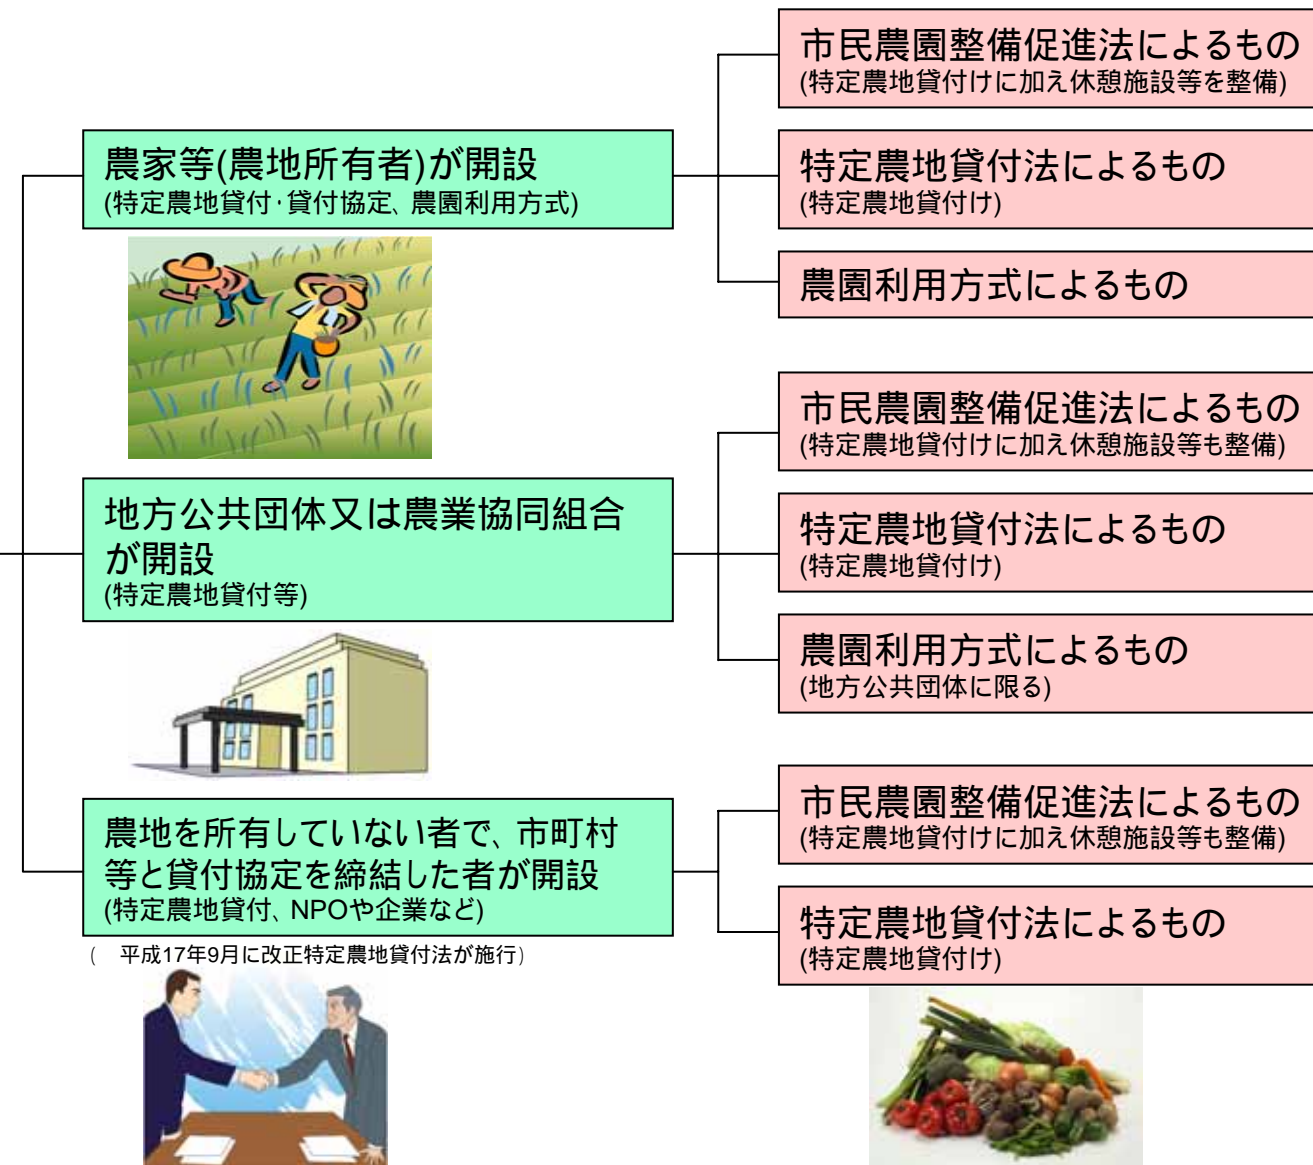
農家等(農地所有者)が開設
(特定農地貸付·貸付協定、農園利用方式)

市民農園整備促進法によるもの
(特定農地貸付けに加え休憩施設等を整備)

特定農地貸付法によるもの
(特定農地貸付け)

農園利用方式によるもの

地方公共団体又は農業協同組合が開設
(特定農地貸付等)

市民農園整備促進法によるもの
(特定農地貸付けに加え休憩施設等も整備)

特定農地貸付法によるもの
(特定農地貸付け)

農園利用方式によるもの
(地方公共団体に限る)

農地を所有していない者で、市町村等と貸付協定を締結した者が開設
(特定農地貸付、NPOや企業など)
( 平成17年9月に改正特定農地貸付法が施行)

市民農園整備促進法によるもの
(特定農地貸付けに加え休憩施設等も整備)

特定農地貸付法によるもの
(特定農地貸付け)